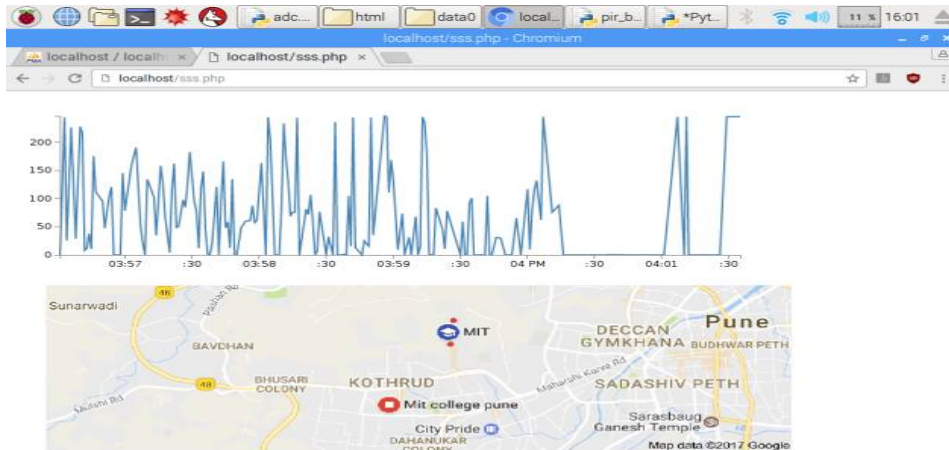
adc... html data0 local... pir_b... *Pyt... 11 % 16:01

localhost/sss.php - Chromium

localhost / localh × localhost/sss.php ×

localhost/sss.php

200
150
100
50
0

03:57 :30 03:58 :30 03:59 :30 04 PM :30 04:01 :30

Sunarwadi
46
Paud Rd
MIT
BAVDHAN
DECCAN GYMKHANA
Pune
BUDHWAR PETH
48
BHUSARI COLONY
KOTHRUD
Maharshi Karve Rd
SADASHIV PETH
Mulshi Rd
Mit college pune
City Pride
DAHANUKAR COLONY
Sarasbaug Ganesh Temple
Map data ©2017 Google